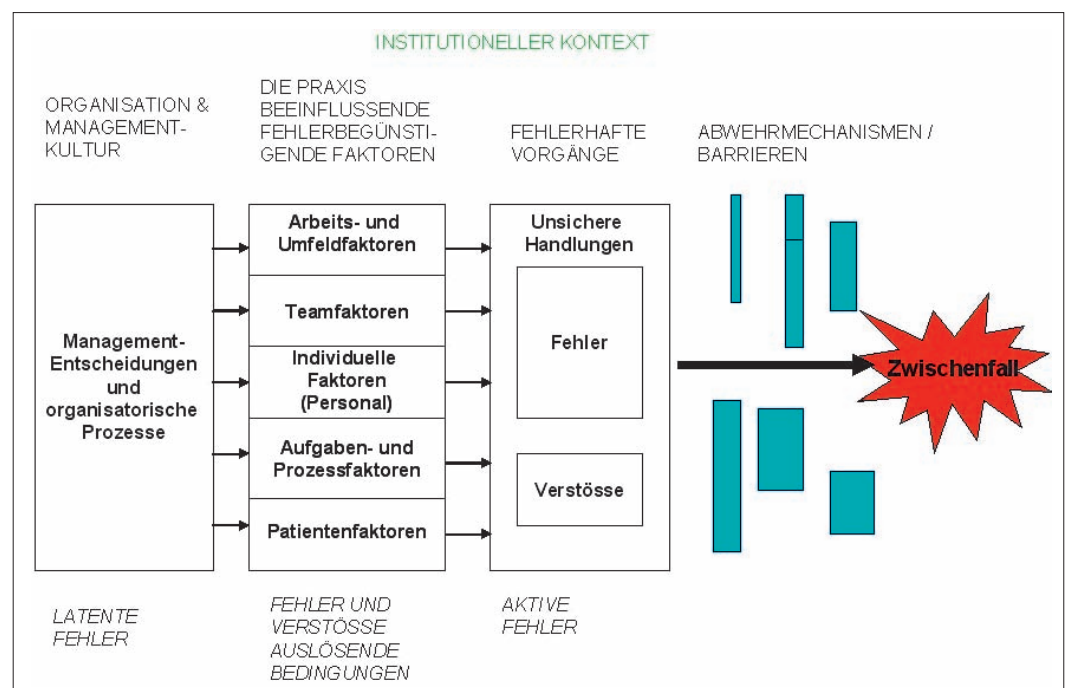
INSTITUTIONELLER KONTEXT

ORGANISATION & MANAGEMENT-KULTUR

DIE PRAXIS BEEINFLUSSENDE FEHLERBEGÜNSTIGENDE FAKTOREN

FEHLERHAFTE VORGÄNGE

ABWEHRMECHANISMEN / BARRIEREN

Management-Entscheidungen und organisatorische Prozesse

Arbeits- und Umfeldfaktoren

Teamfaktoren

Individuelle Faktoren (Personal)

Aufgaben- und Prozessfaktoren

Patientenfaktoren

Unsichere Handlungen

Fehler

Verstösse

Zwischenfall

LATENTE FEHLER

FEHLER UND VERSTÖSSE AUSLÖSENDE BEDINGUNGEN

AKTIVE FEHLER